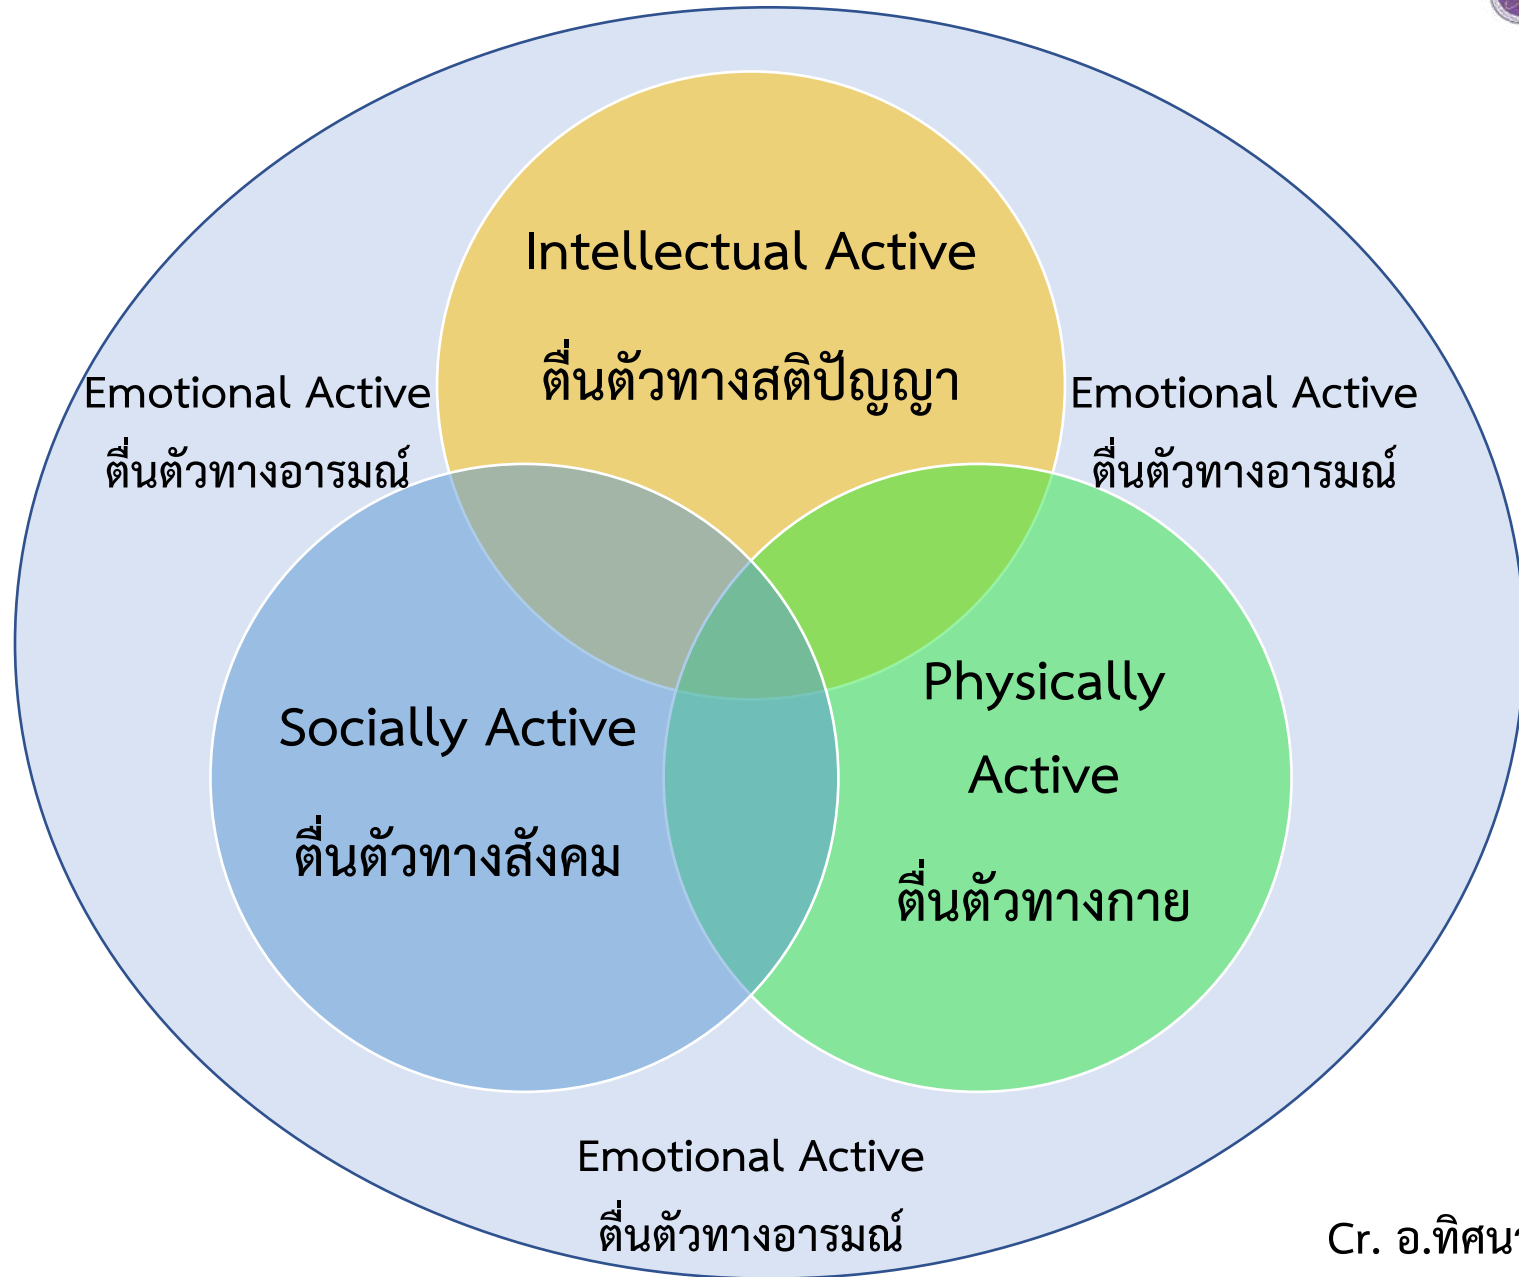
Intellectual Active

ตื่นตัวทางสติปัญญา

Emotional Active

ตื่นตัวทางอารมณ์

Emotional Active

ตื่นตัวทางอารมณ์

Socially Active

ตื่นตัวทางสังคม

Physically Active

ตื่นตัวทางกาย

Emotional Active

ตื่นตัวทางอารมณ์

Cr. อ.ทิศน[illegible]